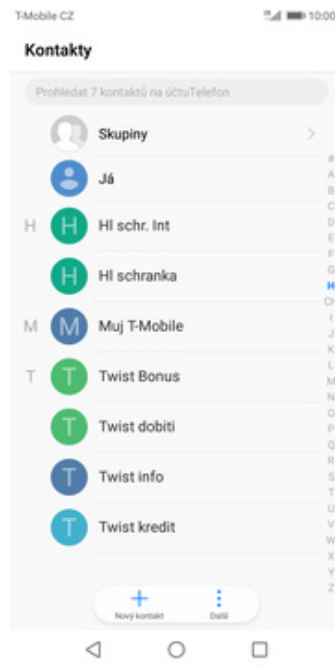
T-Mobile CZ 10:00

Kontakty

Prohledat 7 kontaktů na účtuTelefon

Skupiny

Já

H
H Hl schr. Int

H Hl schranka

M
M Muj T-Mobile

T
T Twist Bonus

T Twist dobiti

T Twist info

T Twist kredit

#
A
B
C
D
E
F
G
H
CH
I
J
K
L
M
N
O
P
Q
R
S
T
U
V
W
X
Y
Z

Nový kontakt
Další